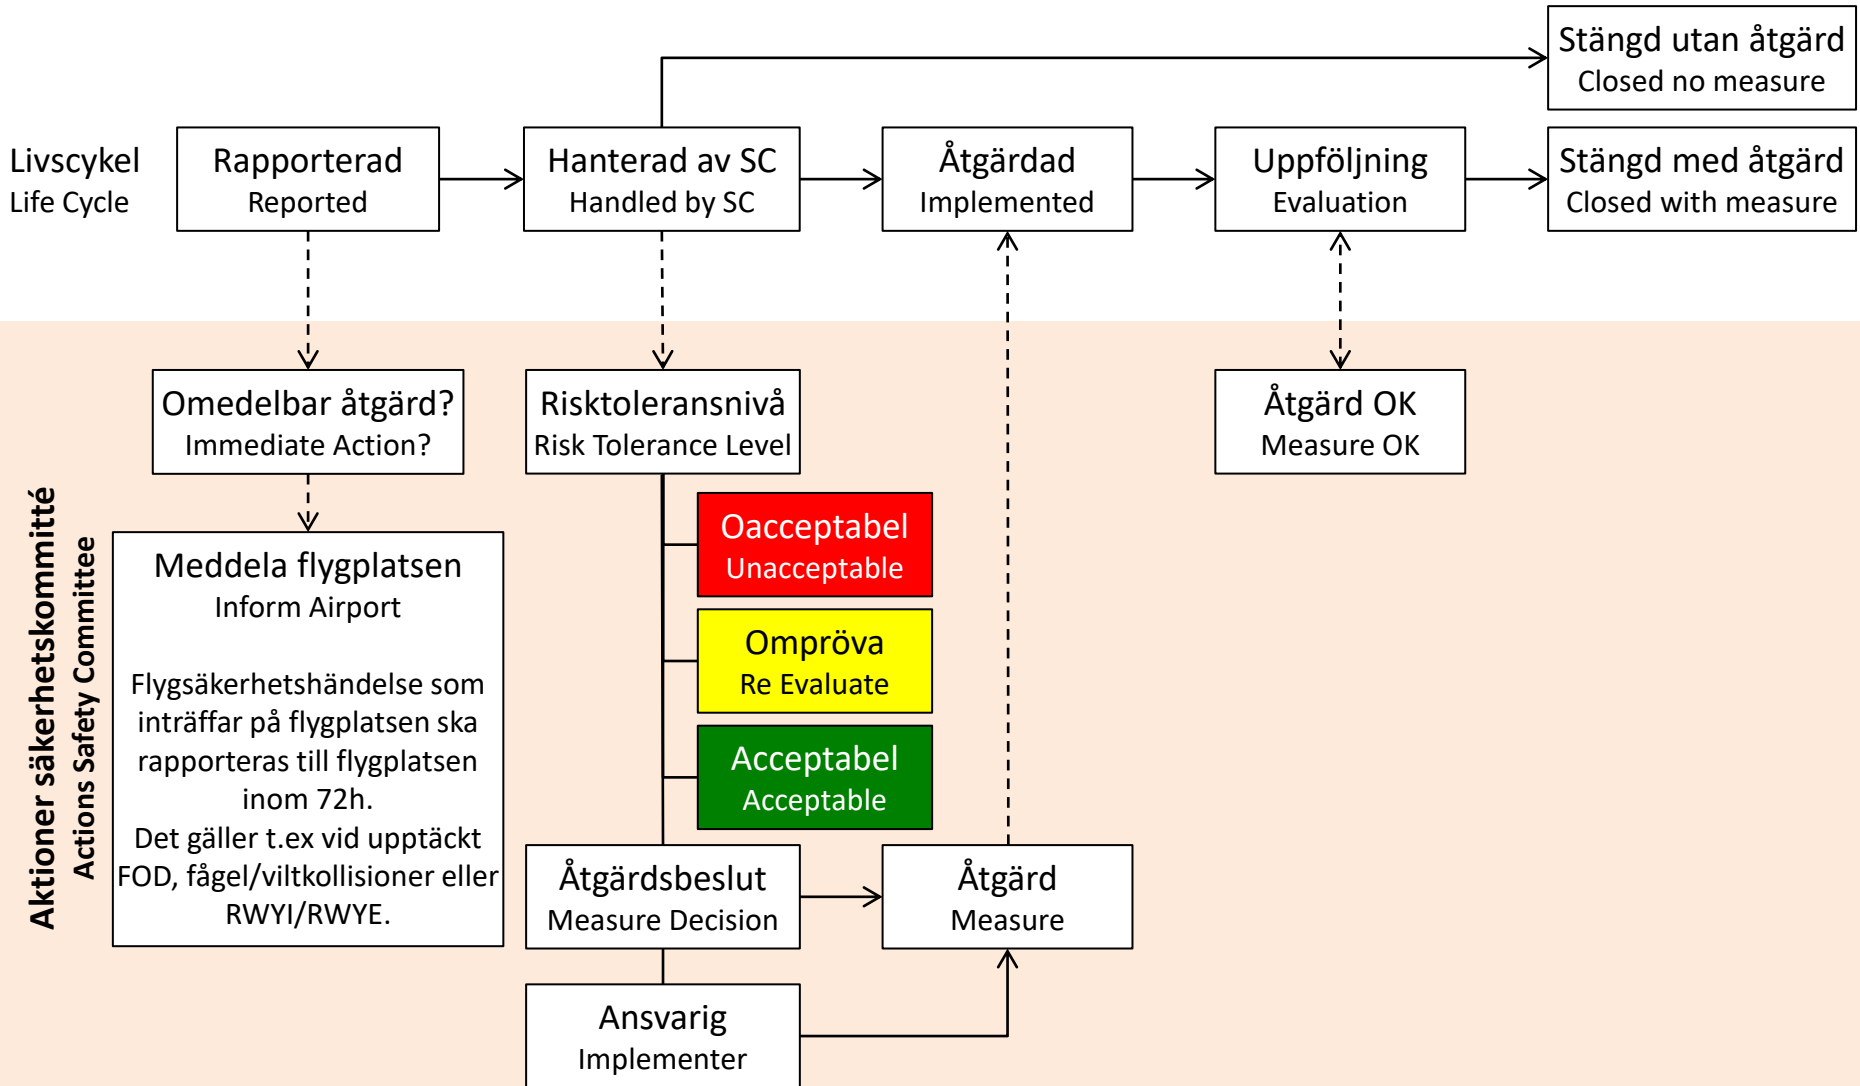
Stängd utan åtgärd
Closed no measure

Livscykel
Life Cycle

Rapporterad
Reported

Hanterad av SC
Handled by SC

Åtgärdad
Implemented

Uppföljning
Evaluation

Stängd med åtgärd
Closed with measure

Aktioner säkerhetskommitté
Actions Safety Committee

Omedelbar åtgärd?
Immediate Action?

Risktoleransnivå
Risk Tolerance Level

Åtgärd OK
Measure OK

Oacceptabel
Unacceptable

Ompröva
Re Evaluate

Acceptabel
Acceptable

Meddela flygplatsen
Inform Airport

Flygsäkerhetshändelse som inträffar på flygplatsen ska rapporteras till flygplatsen inom 72h.
Det gäller t.ex vid upptäckt FOD, fågel/viltkollisioner eller RWYI/RWYE.

Åtgärdsbeslut
Measure Decision

Åtgärd
Measure

Ansvarig
Implementer